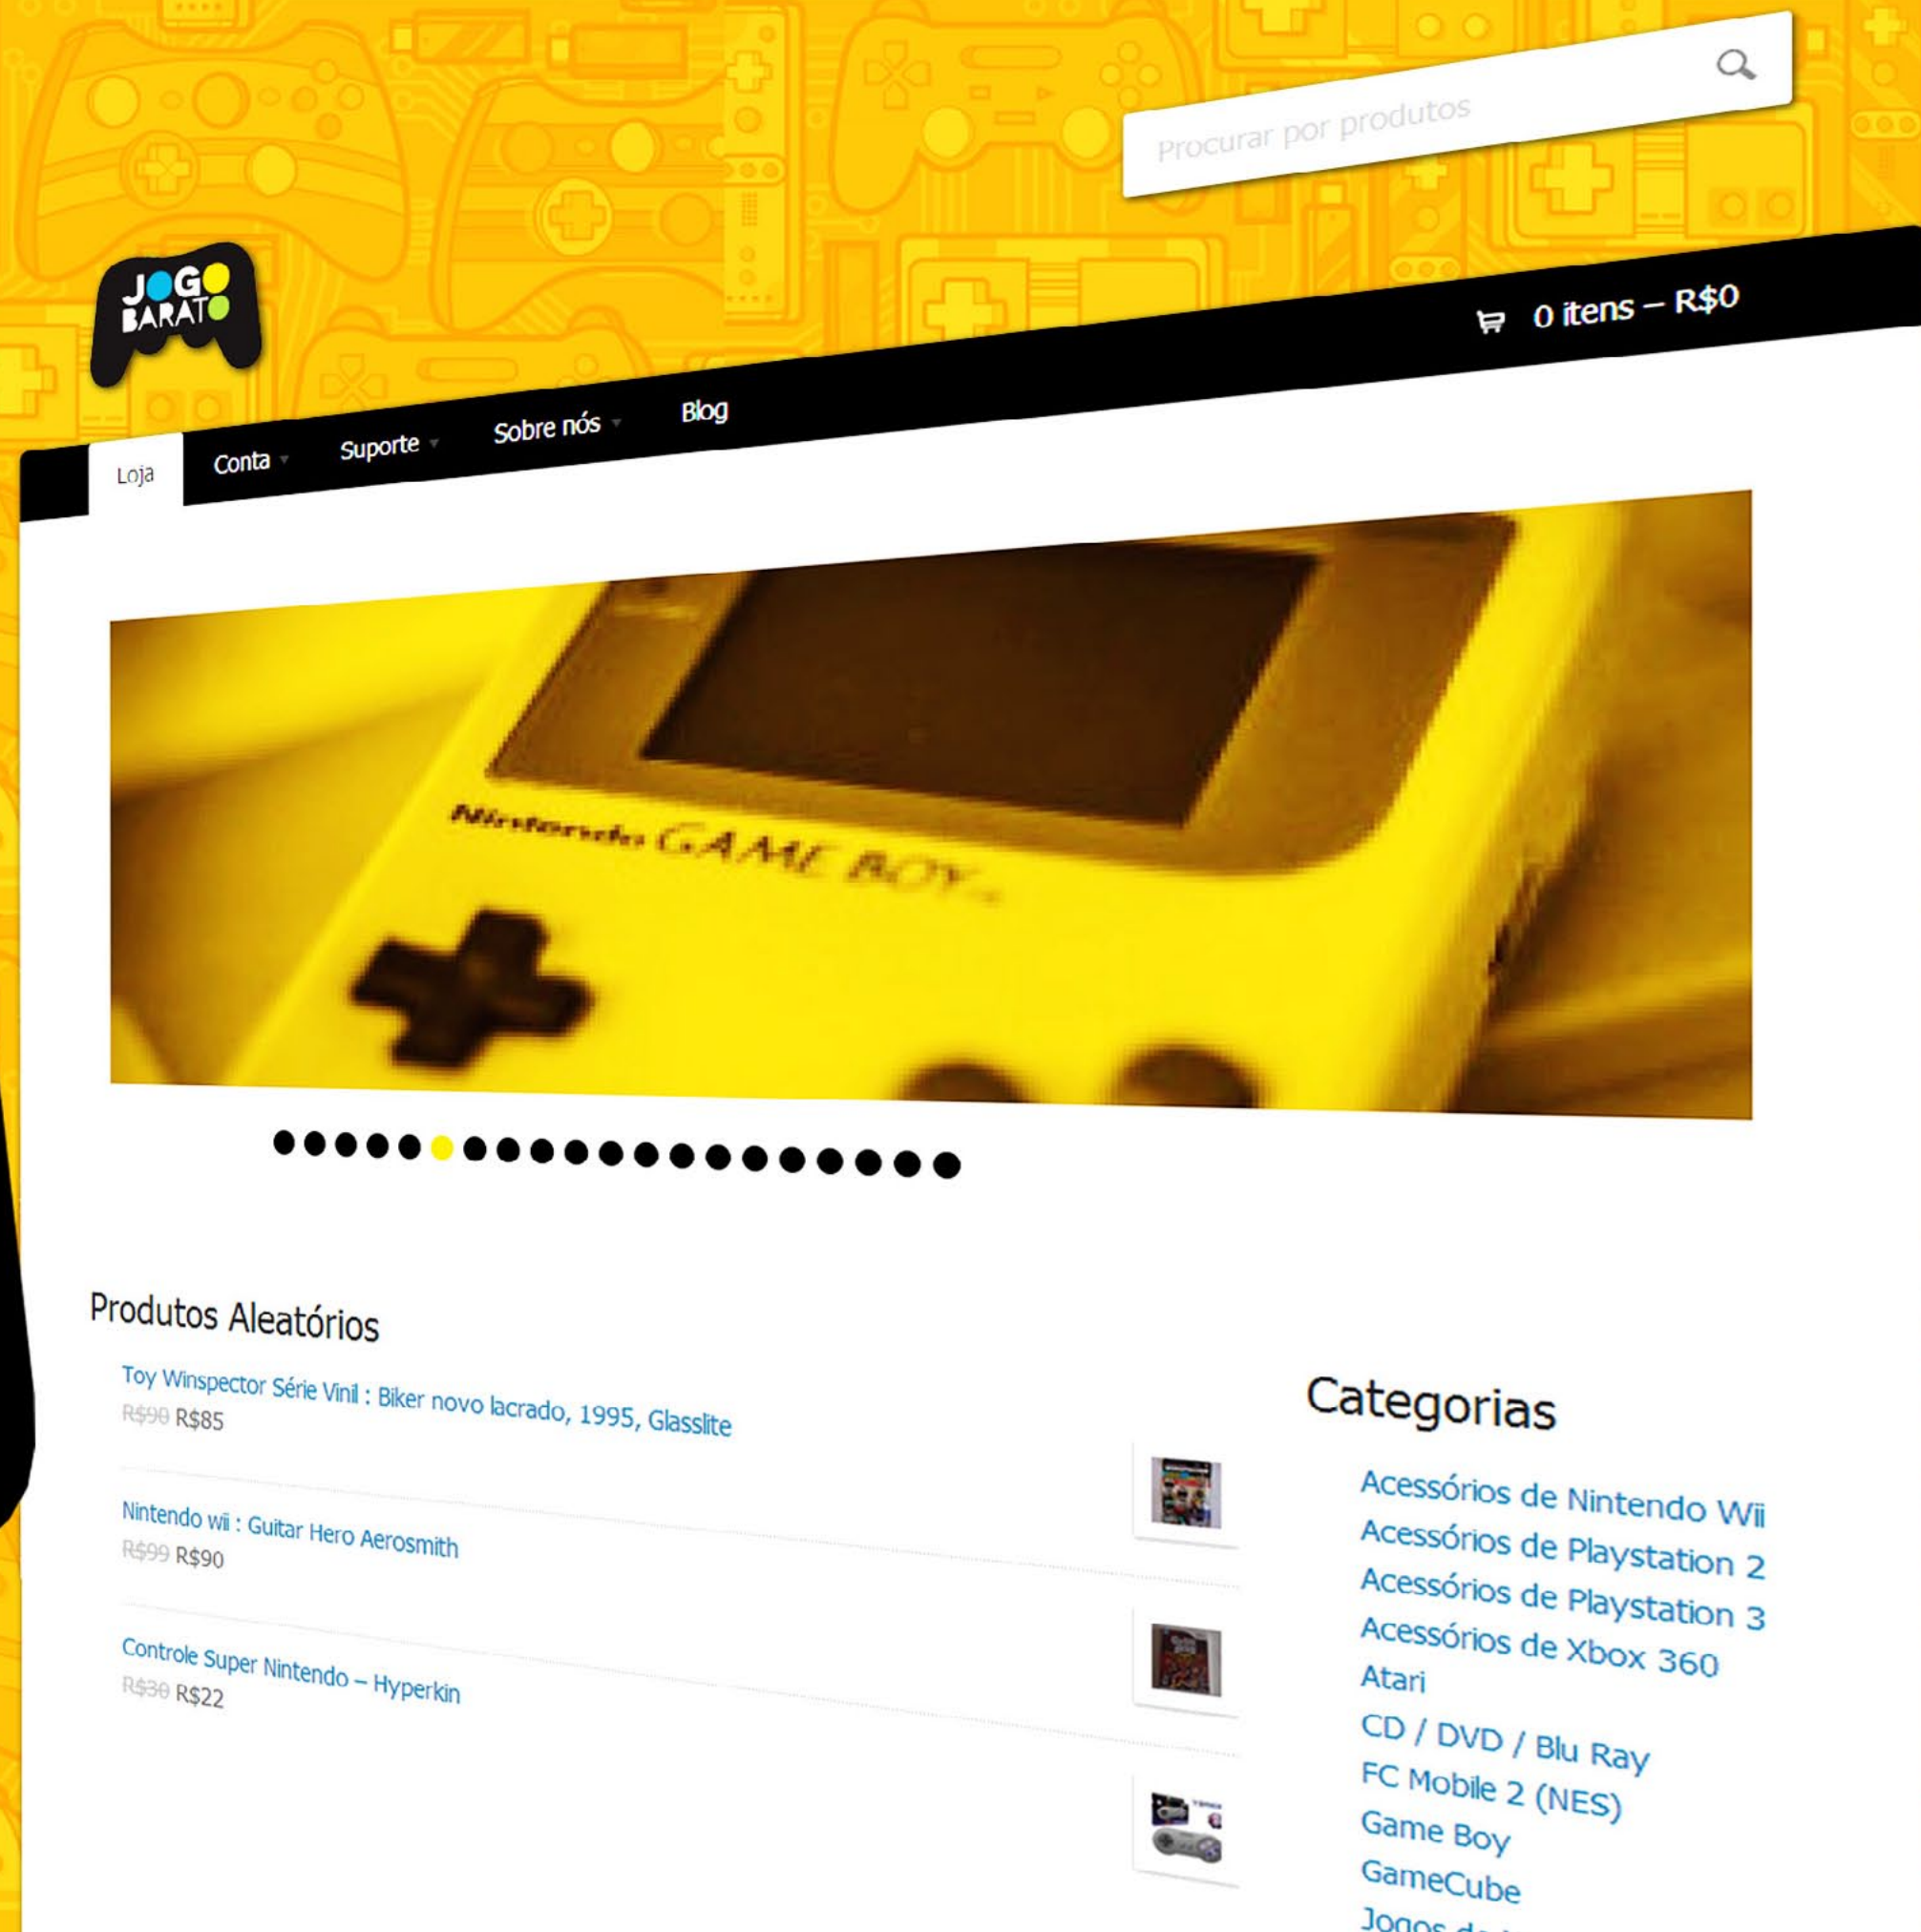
Procurar por produtos

JOGO BARATO

0 itens – R$0

Loja
Conta
Suporte
Sobre nós
Blog

Nintendo GAME BOY

Produtos Aleatórios

Toy Winspector Série Vinil : Biker novo lacrado, 1995, Glasslite
~~R$90~~ R$85

Nintendo wii : Guitar Hero Aerosmith
~~R$99~~ R$90

Controle Super Nintendo – Hyperkin
~~R$30~~ R$22

Categorias

Acessórios de Nintendo Wii
Acessórios de Playstation 2
Acessórios de Playstation 3
Acessórios de Xbox 360
Atari
CD / DVD / Blu Ray
FC Mobile 2 (NES)
Game Boy
GameCube
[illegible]